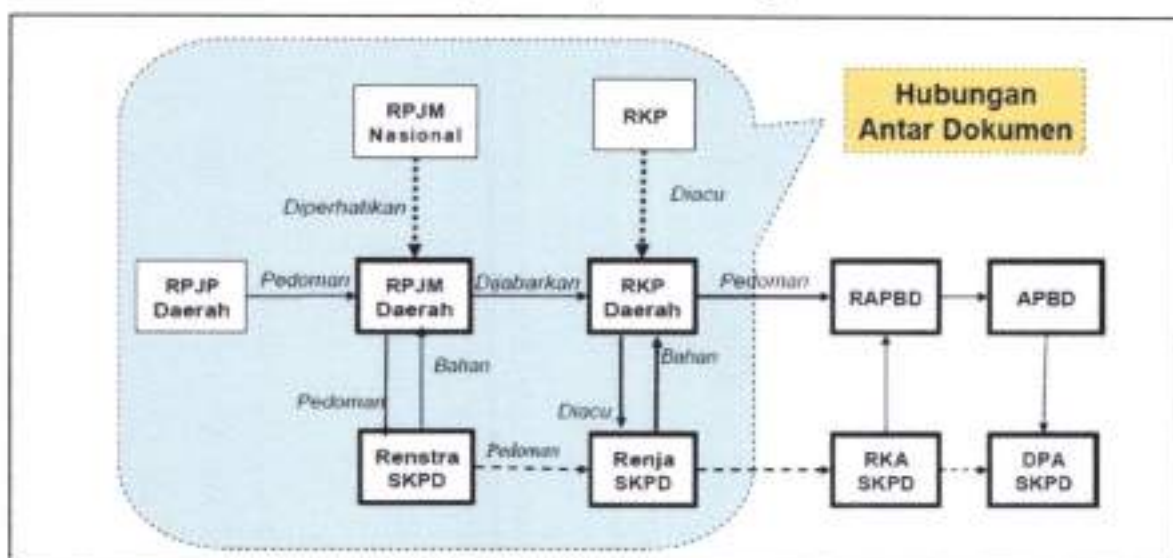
RPJM Nasional

RKP

Hubungan Antar Dokumen

Diperhatikan

Diacu

RPJP Daerah

Pedoman

RPJM Daerah

Dijabarkan

RKP Daerah

Pedoman

RAPBD

APBD

Bahan

Bahan

Pedoman

Diacu

Renstra SKPD

Pedoman

Renja SKPD

RKA SKPD

DPA SKPD